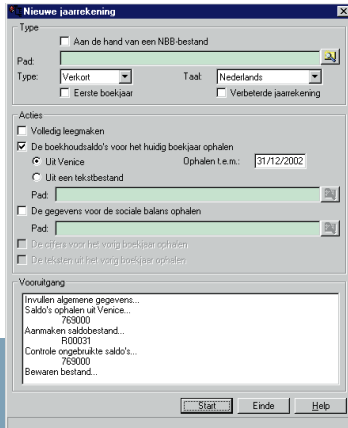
Nieuwe jaarrekening

Type

Aan de hand van een NBB-bestand

Pad:

Type: Verkort

Taal: Nederlands

Eerste boekjaar

Verbeterde jaarrekening

Acties

Volledig leegmaken

De boekhoudsaldo's voor het huidig boekjaar ophalen

Uit Venice

Ophalen t.e.m.: 31/12/2002

Uit een tekstbestand

Pad:

De gegevens voor de sociale balans ophalen

Pad:

De cijfers voor het vorig boekjaar ophalen

De teksten uit het vorig boekjaar ophalen

Vooruitgang

Invullen algemene gegevens...
Saldo's ophalen uit Venice...
769000
Aanmaken saldobestand...
R00031
Controle ongebruikte saldo's...
769000
Bewaren bestand...

Start

Einde

Help